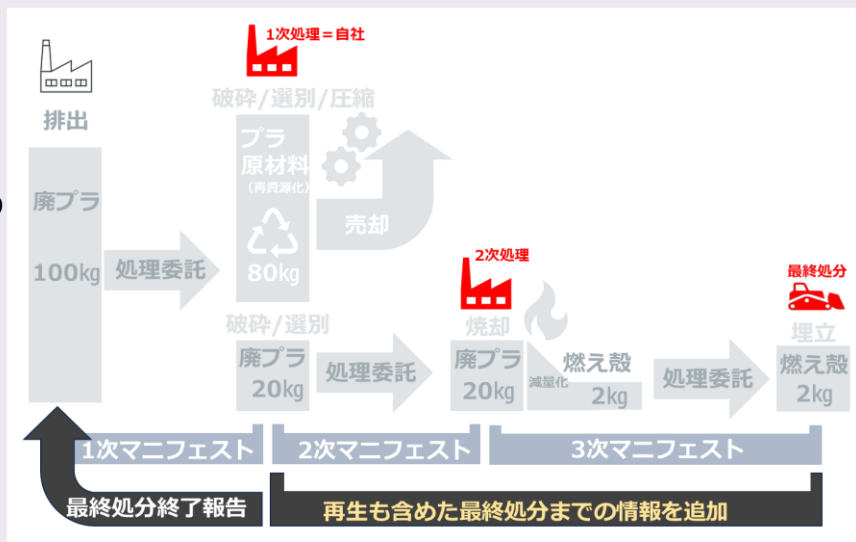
1次処理＝自社

排出

破砕/選別/圧縮

プラ
原材料
（再資源化）

売却

廃プラ
100kg

処理委託

80kg

2次処理

最終処分

破砕/選別

焼却

埋立

廃プラ
20kg

処理委託

廃プラ
20kg

減量化

燃え殻
2kg

処理委託

燃え殻
2kg

1次マニフェスト

2次マニフェスト

3次マニフェスト

最終処分終了報告

再生も含めた最終処分までの情報を追加